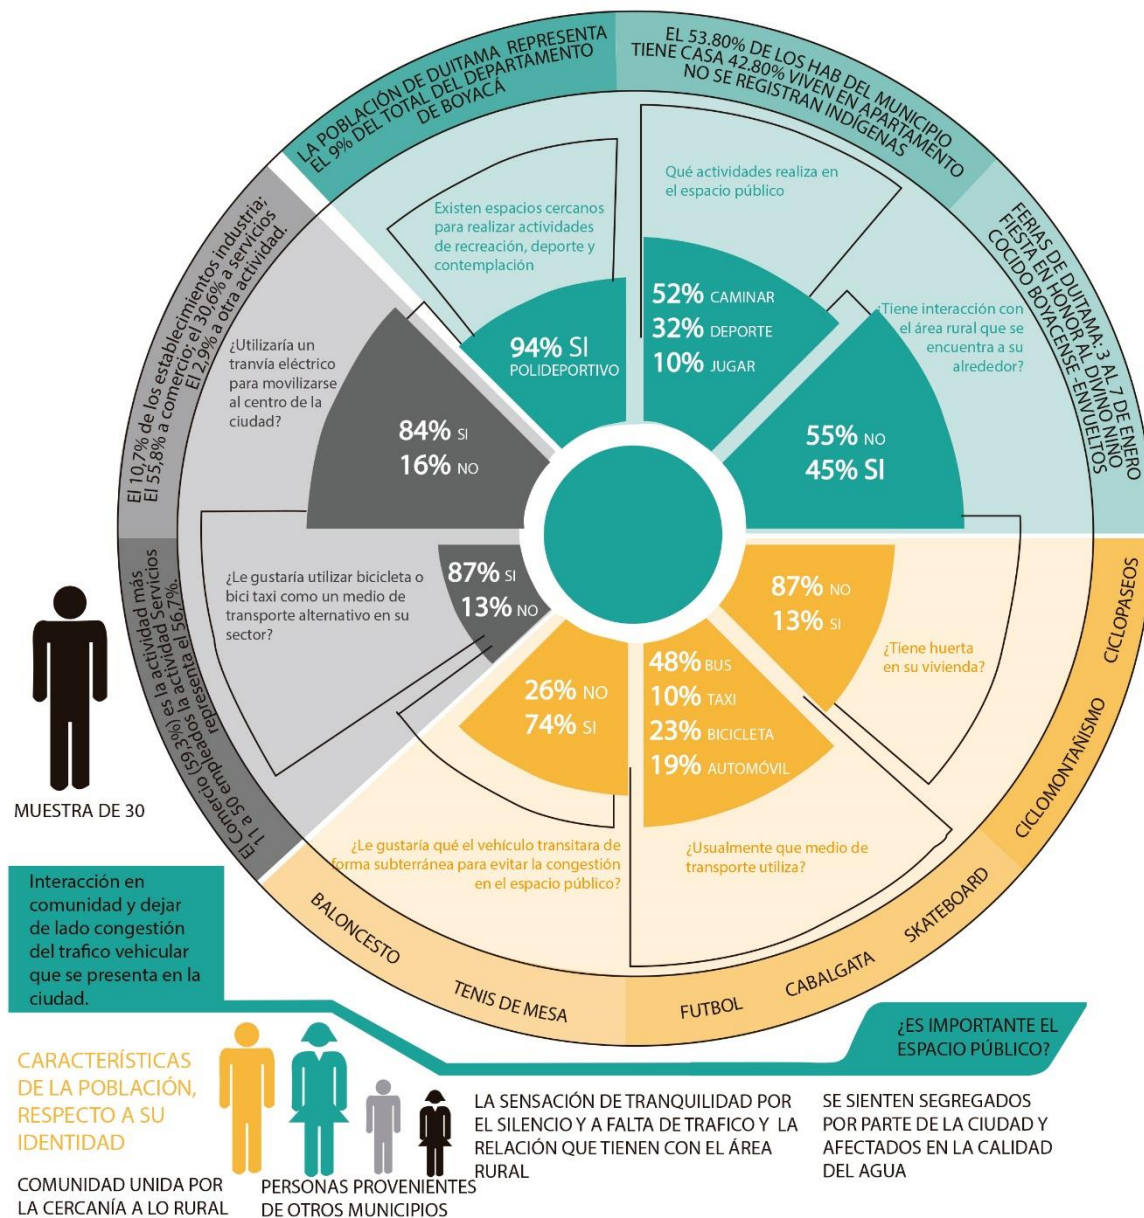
LA POBLACIÓN DE DUITAMA REPRESENTA EL 9% DEL TOTAL DEL DEPARTAMENTO DE BOYACÁ

EL 53.80% DE LOS HAB DEL MUNICIPIO TIENE CASA 42.80% VIVEN EN APARTAMENTO NO SE REGISTRAN INDÍGENAS

FERIAS DE DUITAMA: 3 AL 7 DE ENERO FIESTA EN HONOR AL DIVINO NIÑO COCIDO BOYACENSE - ENVUELTOS

El 10,7% de los establecimientos industria; El 55,8% a comercio; el 30,6% a servicios El 2,9% a otra actividad.

11.450 empleados El Comercio (59,3%) es la actividad más representa el 56,7%. la actividad Servicios

Existen espacios cercanos para realizar actividades de recreación, deporte y contemplación

94% SI
POLIDEPORTIVO

Qué actividades realiza en el espacio público

52% CAMINAR
32% DEPORTE
10% JUGAR

¿Tiene interacción con el área rural que se encuentra a su alrededor?

55% NO
45% SI

¿Utilizaría un tranvía eléctrico para movilizarse al centro de la ciudad?

84% SI
16% NO

¿Le gustaria utilizar bicicleta o bici taxi como un medio de transporte alternativo en su sector?

87% SI
13% NO

87% NO
13% SI

¿Tiene huerta en su vivienda?

26% NO
74% SI

48% BUS
10% TAXI
23% BICICLETA
19% AUTOMÓVIL

¿Le gustaria qué el vehículo transitara de forma subterránea para evitar la congestión en el espacio público?

¿Usualmente que medio de transporte utiliza?

CICLOPASEOS
CICLOMONTAÑISMO
SKATEBOARD
CABALGATA
FUTBOL
TENIS DE MESA
BALONCESTO

MUESTRA DE 30

Interacción en comunidad y dejar de lado congestión del trafico vehicular que se presenta en la ciudad.

¿ES IMPORTANTE EL ESPACIO PÚBLICO?

CARACTERÍSTICAS DE LA POBLACIÓN, RESPECTO A SU IDENTIDAD

COMUNIDAD UNIDA POR LA CERCANÍA A LO RURAL

PERSONAS PROVENIENTES DE OTROS MUNICIPIOS

LA SENSACIÓN DE TRANQUILIDAD POR EL SILENCIO Y A FALTA DE TRAFICO Y LA RELACIÓN QUE TIENEN CON EL ÁREA RURAL

SE SIENTEN SEGREGADOS POR PARTE DE LA CIUDAD Y AFECTADOS EN LA CALIDAD DEL AGUA